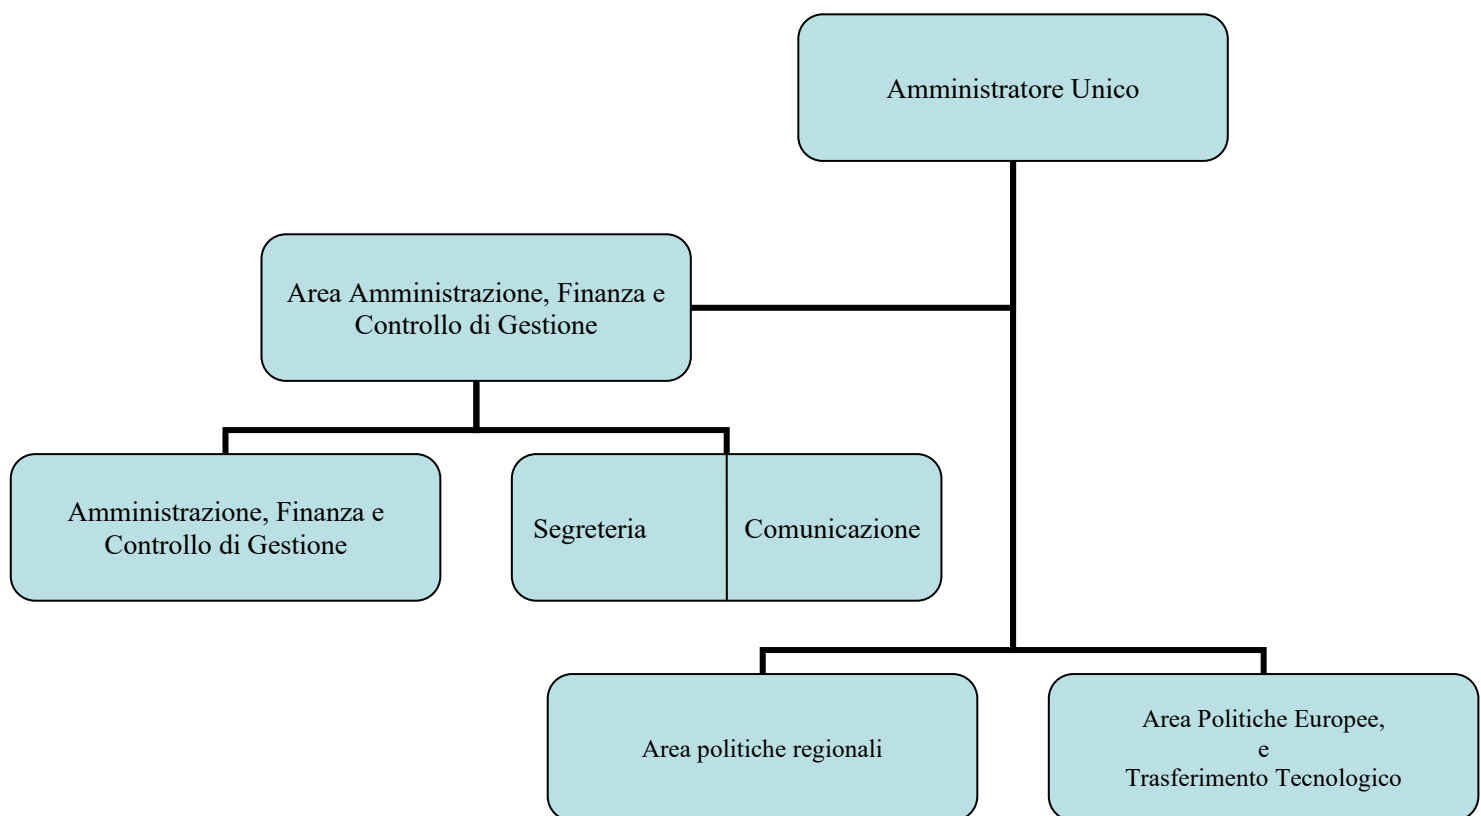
Amministratore Unico

Area Amministrazione, Finanza e Controllo di Gestione

Amministrazione, Finanza e Controllo di Gestione

Segreteria

Comunicazione

Area politiche regionali

Area Politiche Europee, e Trasferimento Tecnologico